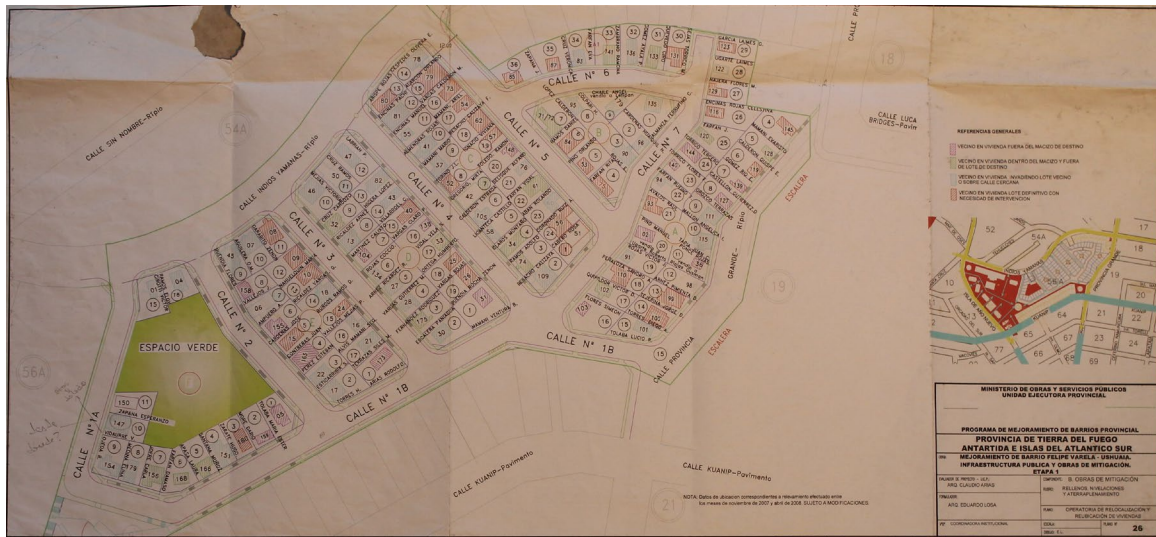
CALLE SIN NOMBRE-Ripio

CALLE INDIOS YAMANAS-Ripio

CALLE Nº 6

CALLE Nº 5

CALLE Nº 4

CALLE Nº 3

CALLE Nº 7

CALLE Nº 2

CALLE Nº 1A

CALLE Nº 1B

CALLE Nº 1B

CALLE LUCA BRIDGES-Pavim

CALLE PROVINCIA

GRANDE-Ripio

ESCALERA

ESCALERA

ESPACIO VERDE

CALLE KUANIP-Pavimento

CALLE KUANIP-Pavimento

54A

56A

18

19

21

REFERENCIAS GENERALES

VECINO EN VIVIENDA FUERA DEL MACIZO DE DESTINO

VECINO EN VIVIENDA DENTRO DEL MACIZO Y FUERA DE LOTE DE DESTINO

VECINO EN VIVIENDA INVADIENDO LOTE VECINO O SOBRE CALLE CERCANA

VECINO EN VIVIENDA LOTE DEFINITIVO CON NECESIDAD DE INTERVENCION

MINISTERIO DE OBRAS Y SERVICIOS PÚBLICOS
UNIDAD EJECUTORA PROVINCIAL

PROGRAMA DE MEJORAMIENTO DE BARRIOS PROVINCIAL
PROVINCIA DE TIERRA DEL FUEGO
ANTARTIDA E ISLAS DEL ATLANTICO SUR

MEJORAMIENTO DE BARRIO FELIPE VARELA - USHUAIA.
INFRAESTRUCTURA PUBLICA Y OBRAS DE MITIGACIÓN.
ETAPA 1

ARQ. CLAUDIO ARIAS

ARQ. EDUARDO LOSA

COORDINACION INSTITUCIONAL

B. OBRAS DE MITIGACIÓN
RELLENOS, NIVELACIONES Y ATERRAPLENAMIENTO

OPERATORIA DE RELOCALIZACIÓN Y REUBICACIÓN DE VIVIENDAS

26

NOTA: Datos de ocupacion correspondientes a relevamiento efectuado entre los meses de noviembre de 2007 y abril de 2008. SUJETO A MODIFICACIONES.

ESPACIO VERDE

52

54A

17

18

19

20

21

22

23

24

64

65

67

69

77

10

INDIOS YAMANAS

GARCIA LAMES

UGARTE LAMES

MAJERIA FUENES

ENCINAS ROJAS CELESTINA

FARFAN

SANCHEZ

ZAPANA ESPERANZO

FLORES SIMEON

TOLABA LUCIO

TORRES

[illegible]